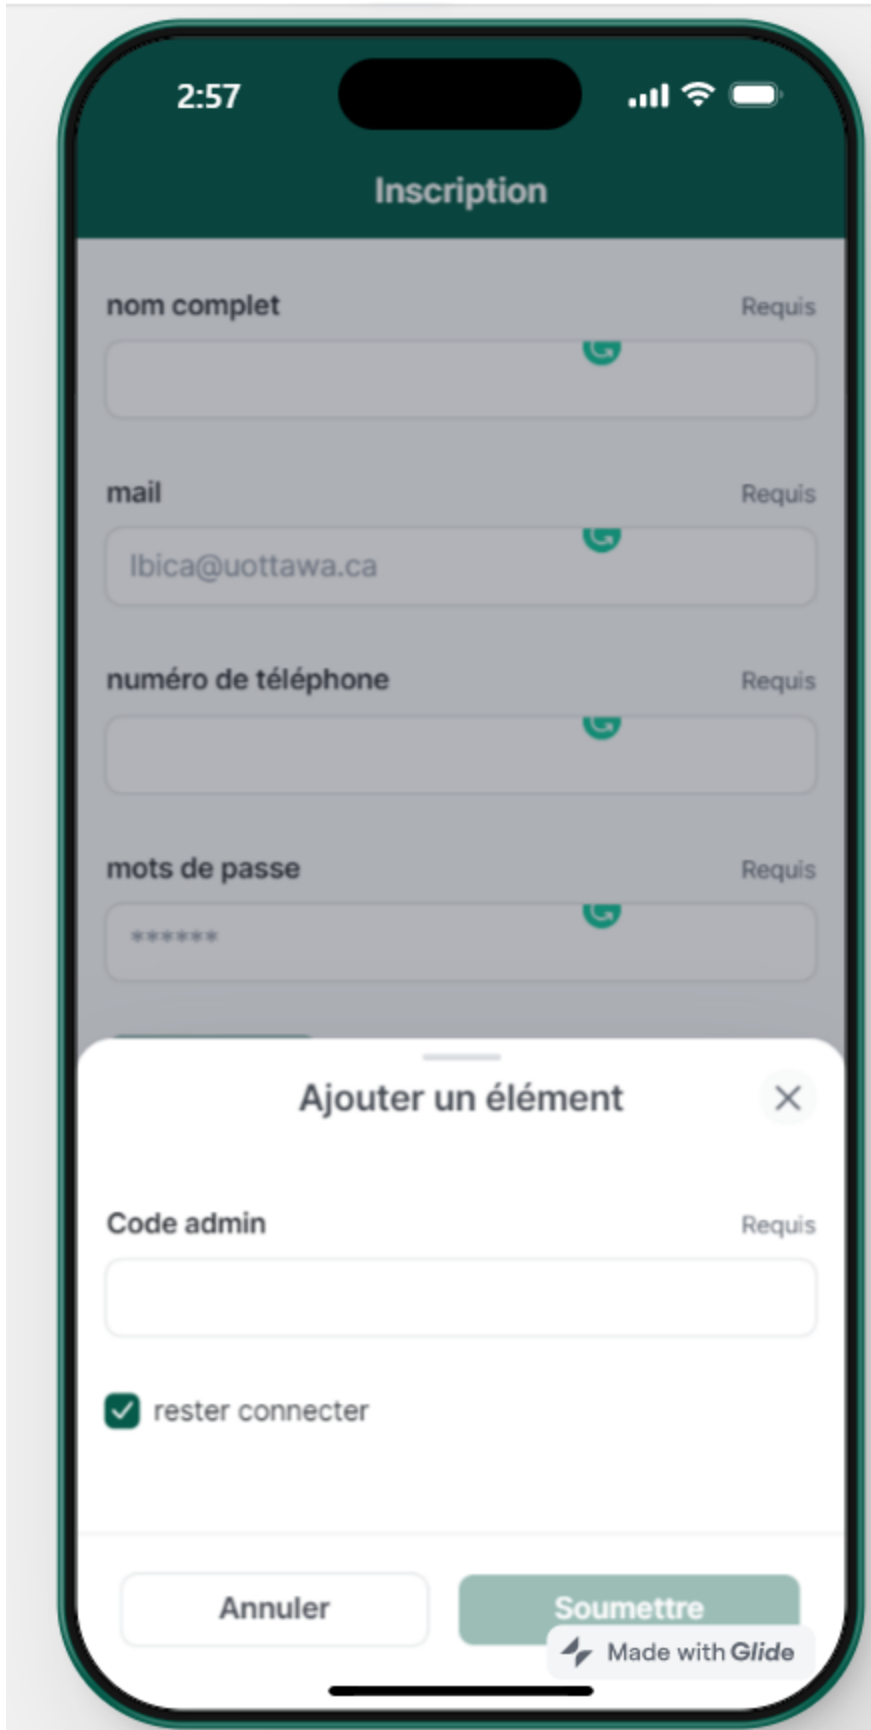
2:57

Inscription

nom complet
Requis

mail
Requis
lbica@uottawa.ca

numéro de téléphone
Requis

mots de passe
Requis
******

Ajouter un élément

Code admin
Requis

rester connecter

Annuler
Soumettre

Made with Glide